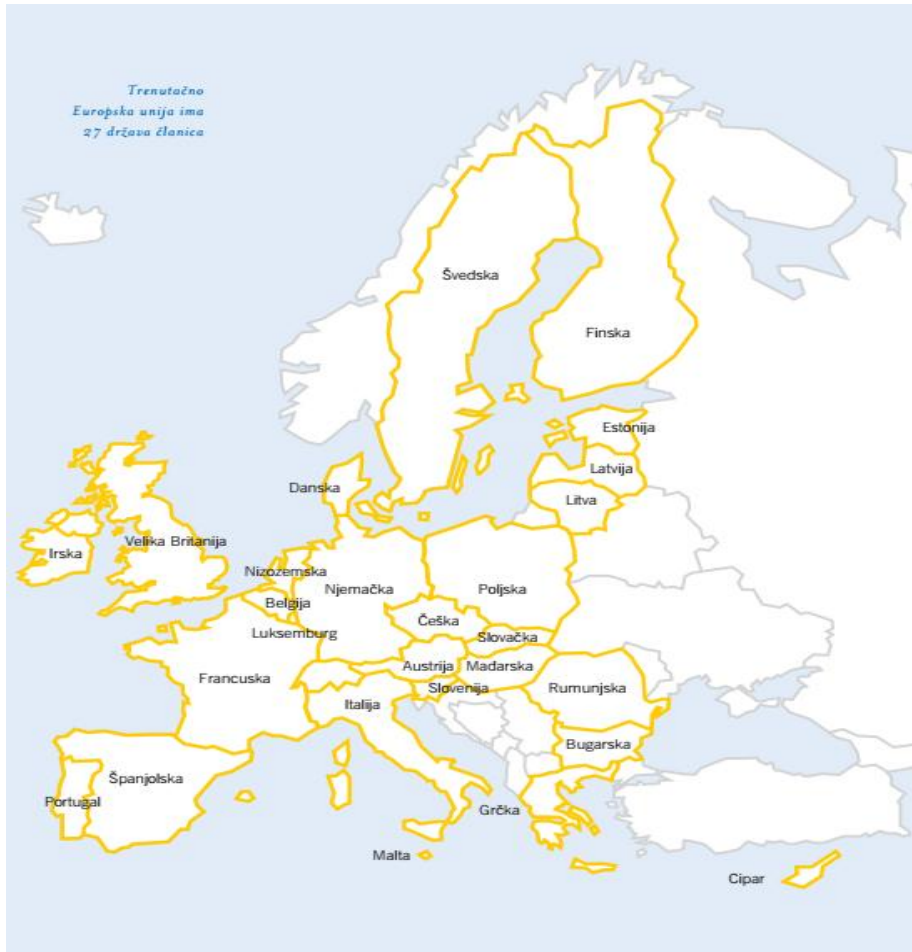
Trenutačno Europska unija ima 27 država članica

Švedska

Finska

Estonija

Latvija

Litva

Danska

Irska

Velika Britanija

Nizozemska

Njemačka

Poljska

Belgija

Luksemburg

Češka

Slovačka

Austrija

Mađarska

Slovenija

Rumunjska

Francuska

Italija

Bugarska

Španjolska

Portugal

Grčka

Malta

Cipar